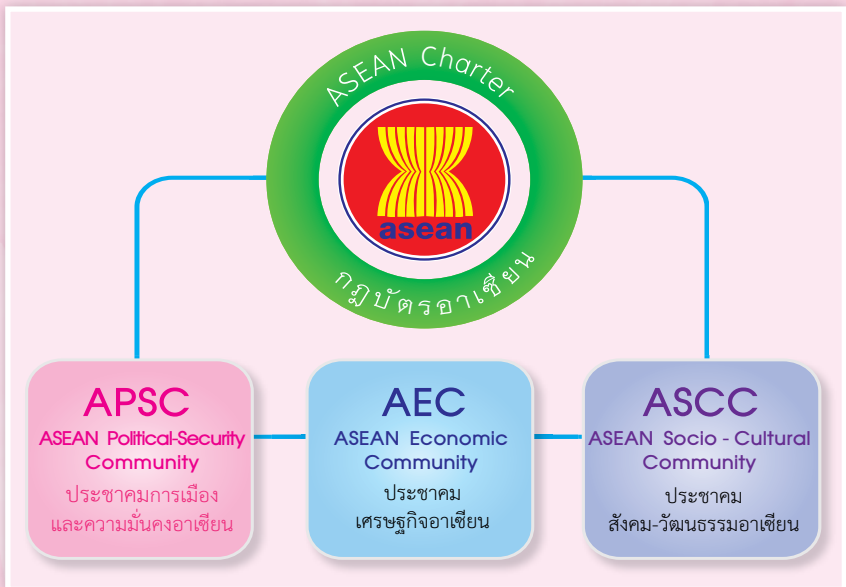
ASEAN Charter

asean

กฎบัตรอาเซียน

APSC
ASEAN Political-Security Community
ประชาคมการเมืองและความมั่นคงอาเซียน

AEC
ASEAN Economic Community
ประชาคมเศรษฐกิจอาเซียน

ASCC
ASEAN Socio - Cultural Community
ประชาคมสังคม-วัฒนธรรมอาเซียน